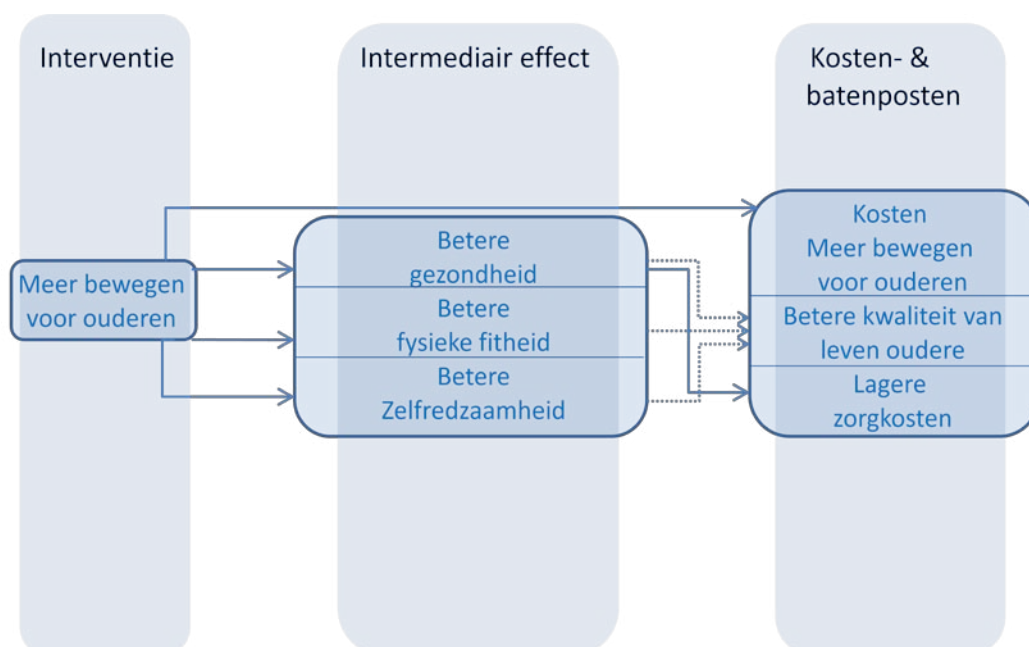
Interventie

Intermediair effect

Kosten- & batenposten

Meer bewegen voor ouderen

Betere gezondheid

Betere fysieke fitheid

Betere Zelfredzaamheid

Kosten Meer bewegen voor ouderen

Betere kwaliteit van leven oudere

Lagere zorgkosten